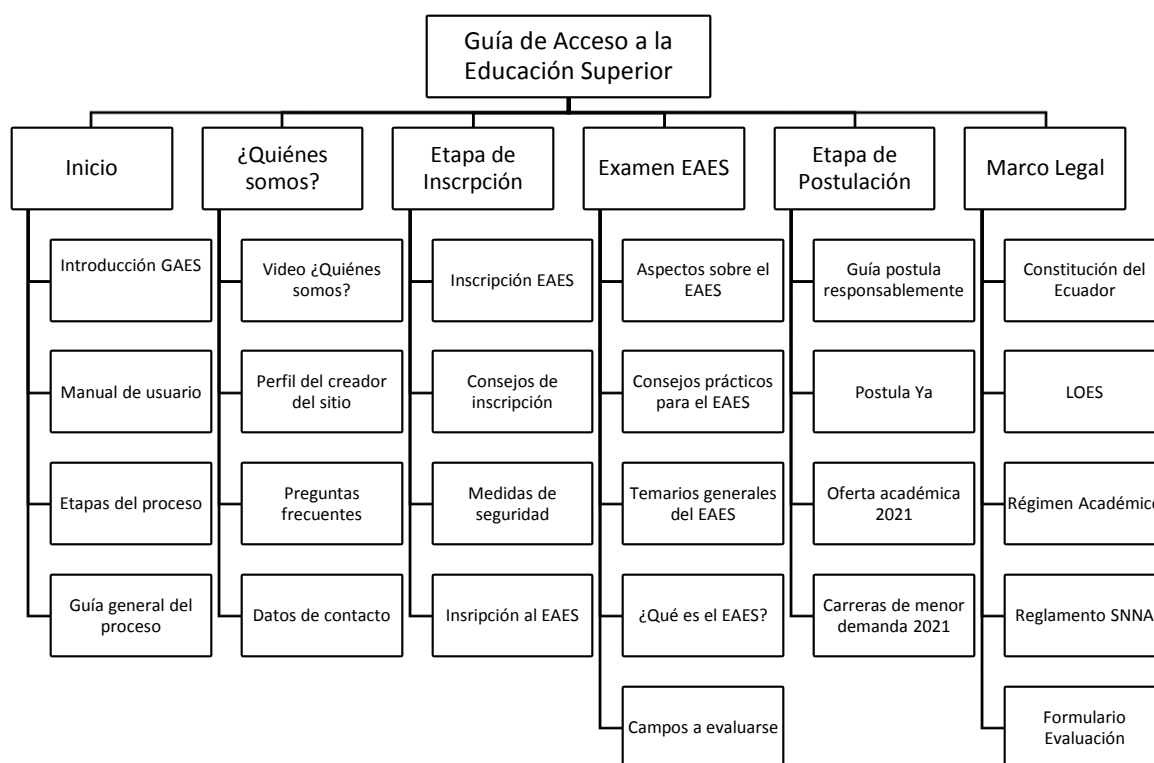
Guía de Acceso a la Educación Superior

Inicio

Introducción GAES

Manual de usuario

Etapas del proceso

Guía general del proceso

¿Quiénes somos?

Video ¿Quiénes somos?

Perfil del creador del sitio

Preguntas frecuentes

Datos de contacto

Etapa de Inscrpción

Inscripción EAES

Consejos de inscripción

Medidas de seguridad

Insripción al EAES

Examen EAES

Aspectos sobre el EAES

Consejos prácticos para el EAES

Temarios generales del EAES

¿Qué es el EAES?

Campos a evaluarse

Etapa de Postulación

Guía postula responsablemente

Postula Ya

Oferta académica 2021

Carreras de menor demanda 2021

Marco Legal

Constitución del Ecuador

LOES

Régimen Académico

Reglamento SNNA

Formulario Evaluación